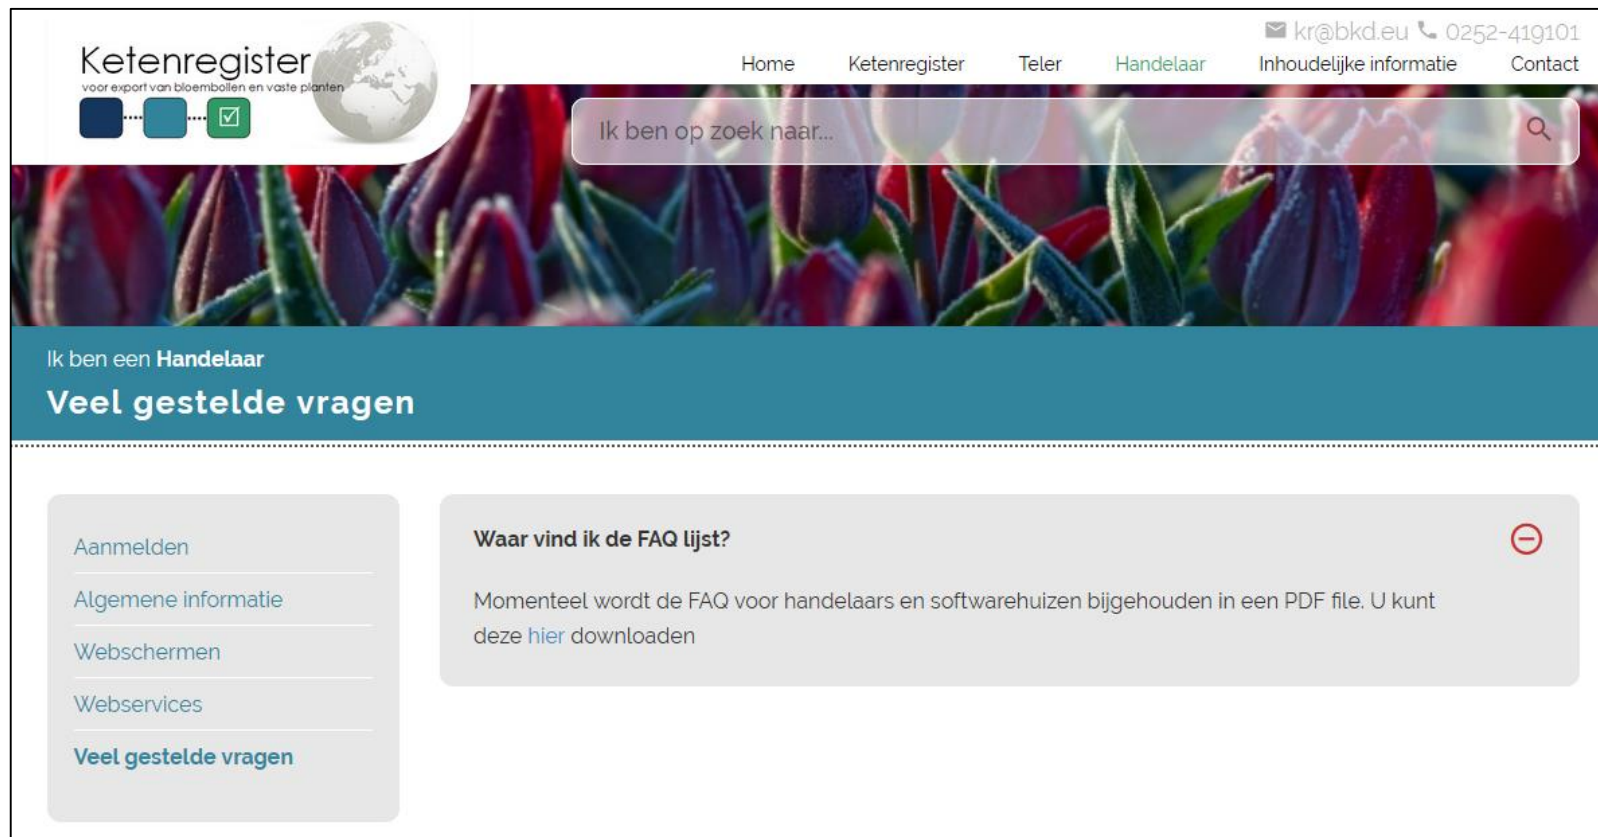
Ketenregister
voor export van bloembollen en vaste planten

kr@bkd.eu 0252-419101

Home Ketenregister Teler Handelaar Inhoudelijke informatie Contact

Ik ben op zoek naar...

Ik ben een **Handelaar**

Veel gestelde vragen

Aanmelden
Algemene informatie
Webschermen
Webservices
Veel gestelde vragen

Waar vind ik de FAQ lijst?

Momenteel wordt de FAQ voor handelaars en softwarehuizen bijgehouden in een PDF file. U kunt deze hier downloaden